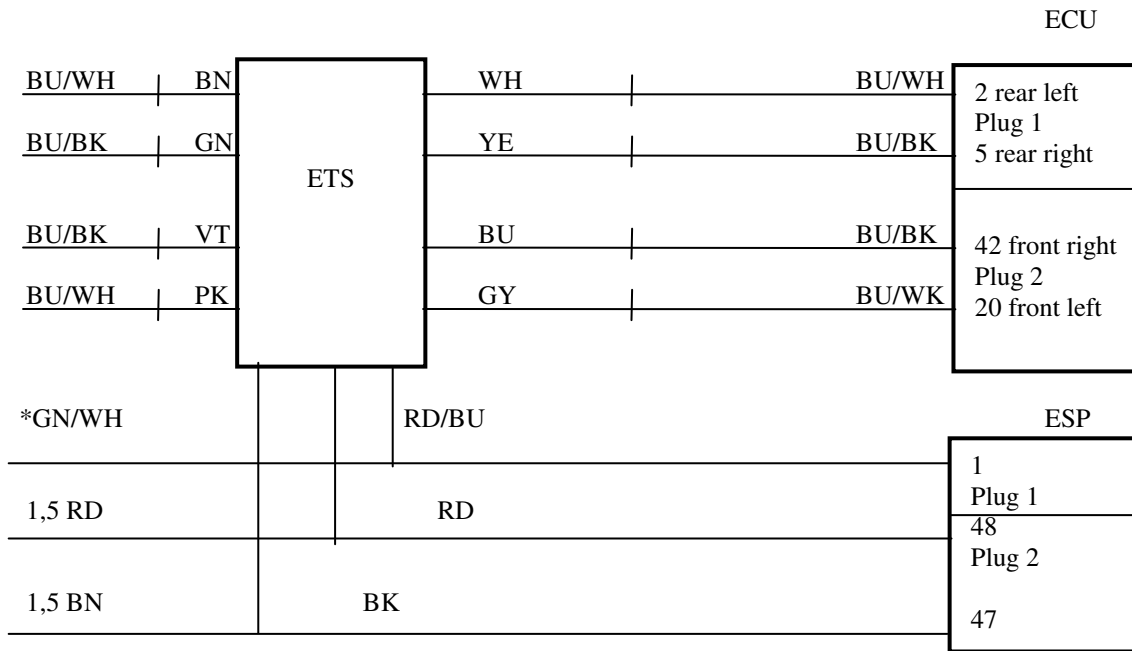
ECU

BU/WH BN WH BU/WH 2 rear left

Plug 1

BU/BK GN YE BU/BK 5 rear right

ETS

BU/BK VT BU BU/BK 42 front right

Plug 2

BU/WH PK GY BU/WK 20 front left

*GN/WH RD/BU ESP

1

Plug 1

1,5 RD RD 48

Plug 2

1,5 BN BK 47